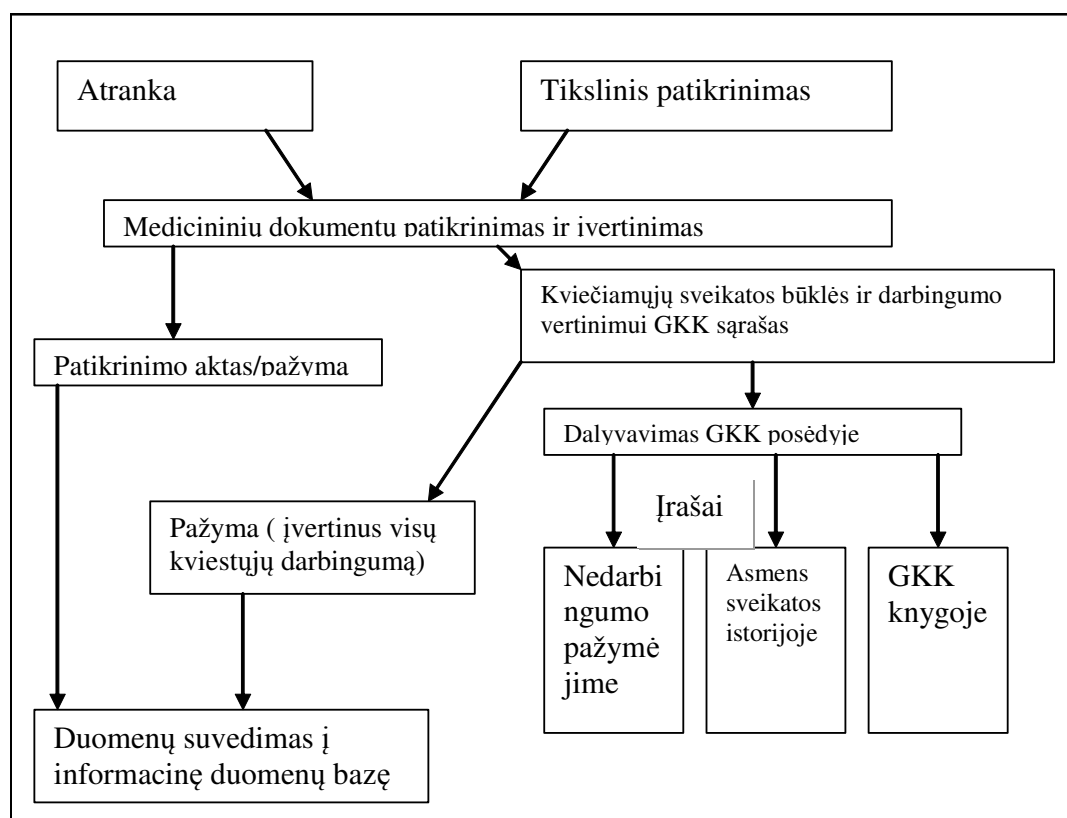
Atranka

Tikslinis patikrinimas

Medicininių dokumentų patikrinimas ir įvertinimas

Kviečiamųjų sveikatos būklės ir darbingumo vertinimui GKK sąrašas

Patikrinimo aktas/pažyma

Dalyvavimas GKK posėdyje

Įrašai

Pažyma ( įvertinus visų kviestųjų darbingumą)

Nedarbingumo pažymėjime

Asmens sveikatos istorijoje

GKK knygoje

Duomenų suvedimas į informacinę duomenų bazę